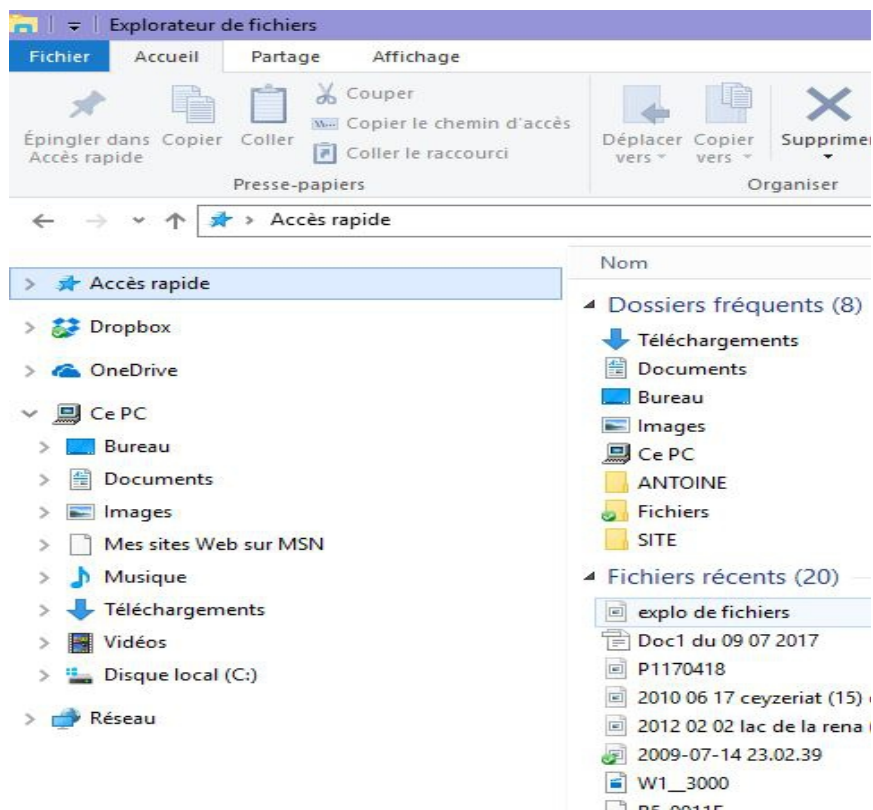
Explorateur de fichiers

Fichier Accueil Partage Affichage

Épingler dans Accès rapide Copier Coller Couper Copier le chemin d'accès Coller le raccourci
Presse-papiers

Déplacer vers Copier vers Supprimer
Organiser

Accès rapide

Accès rapide
Dropbox
OneDrive
Ce PC
Bureau
Documents
Images
Mes sites Web sur MSN
Musique
Téléchargements
Vidéos
Disque local (C:)
Réseau

Nom

Dossiers fréquents (8)
Téléchargements
Documents
Bureau
Images
Ce PC
ANTOINE
Fichiers
SITE

Fichiers récents (20)
explo de fichiers
Doc1 du 09 07 2017
P1170418
2010 06 17 ceyzeriat (15) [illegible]
2012 02 02 lac de la rena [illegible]
2009-07-14 23.02.39
W1__3000
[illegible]